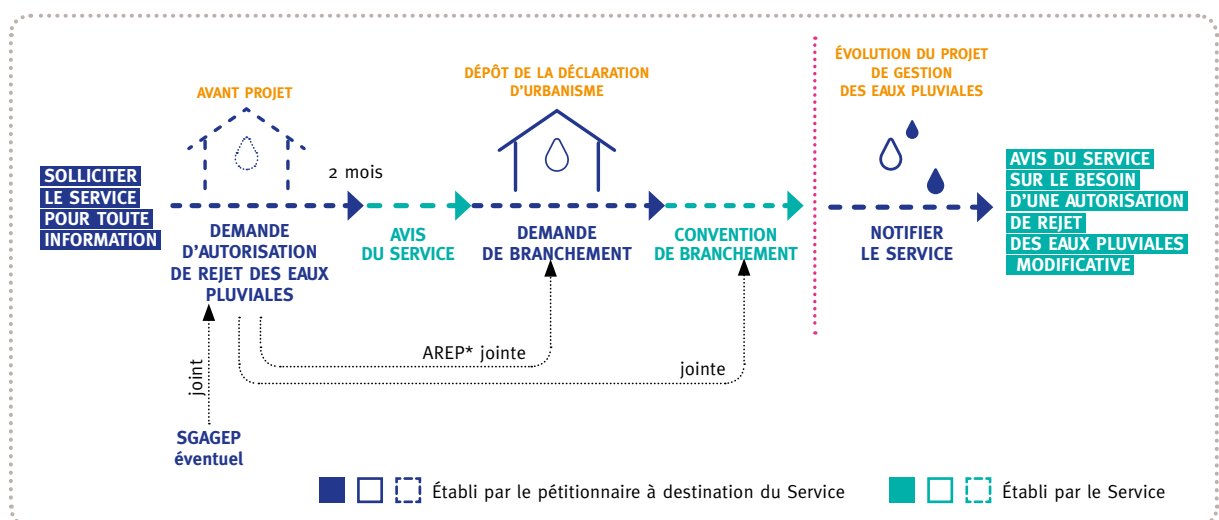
AVANT PROJET

DÉPÔT DE LA DÉCLARATION D'URBANISME

ÉVOLUTION DU PROJET DE GESTION DES EAUX PLUVIALES

SOLLICITER LE SERVICE POUR TOUTE INFORMATION

2 mois

DEMANDE D'AUTORISATION DE REJET DES EAUX PLUVIALES

AVIS DU SERVICE

DEMANDE DE BRANCHEMENT

CONVENTION DE BRANCHEMENT

NOTIFIER LE SERVICE

AVIS DU SERVICE SUR LE BESOIN D'UNE AUTORISATION DE REJET DES EAUX PLUVIALES MODIFICATIVE

AREP* jointe

jointe

joint

SGAGEP éventuel

Établi par le pétitionnaire à destination du Service

Établi par le Service